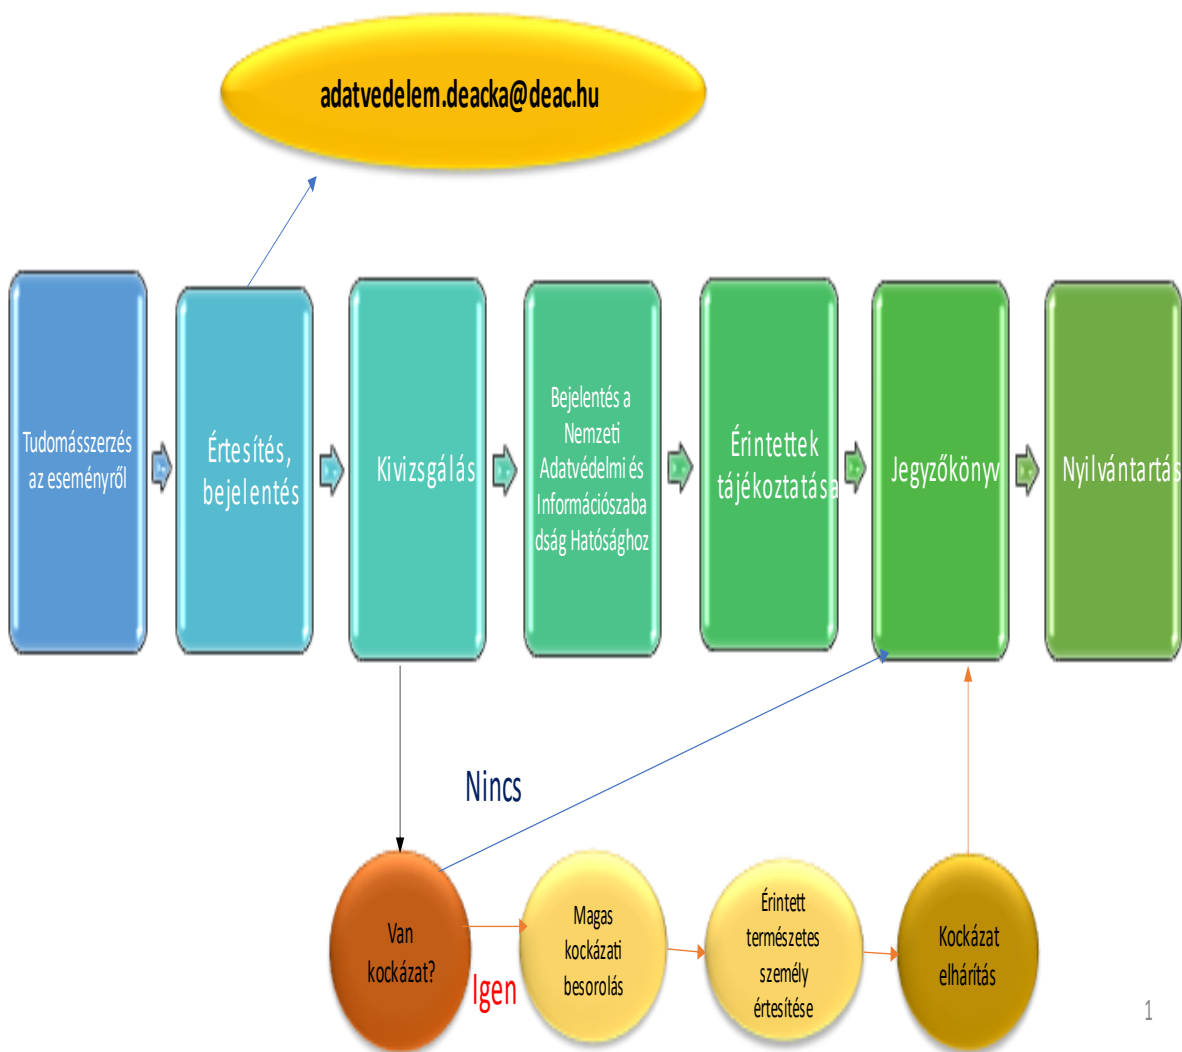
adatvedelem.deacka@deac.hu

Tudomásszerzés az eseményről

Értesítés, bejelentés

Kivizsgálás

Bejelentés a Nemzeti Adatvédelmi és Információszabadság Hatósághoz

Érintettek tájékoztatása

Jegyzőkönyv

Nyilvántartás

Nincs

Van kockázat?

Igen

Magas kockázati besorolás

Érintett természetes személy értesítése

Kockázat elhárítás

1